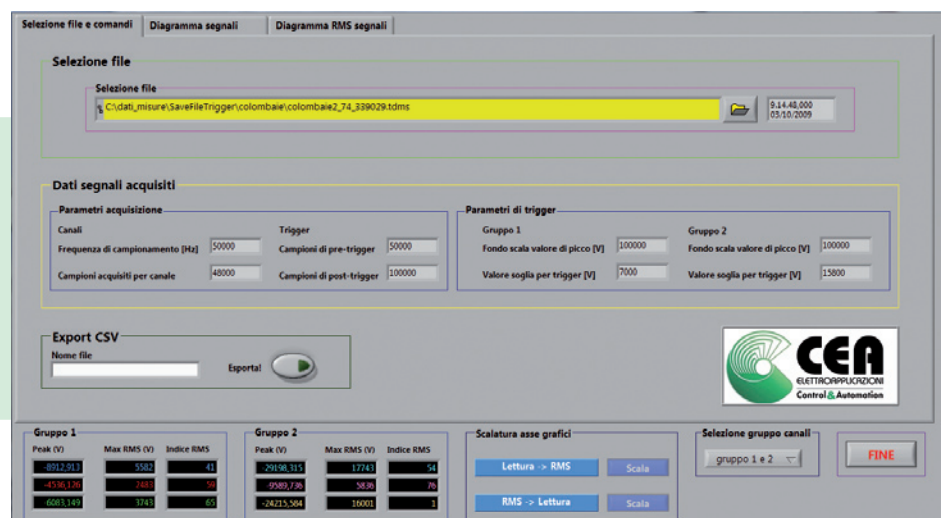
Selezione file e comandi | Diagramma segnali | Diagramma RMS segnali

Selezione file

Selezione file
C:\dati_misure\SaveFileTrigger\colombaie\colombaie2_74_339029.tdms
9.14.48,000
03/10/2009

Dati segnali acquisiti

Parametri acquisizione
Canali
Frequenza di campionamento [Hz] 50000
Campioni acquisiti per canale 48000
Trigger
Campioni di pre-trigger 50000
Campioni di post-trigger 100000

Parametri di trigger
Gruppo 1
Fondo scala valore di picco [V] 100000
Valore soglia per trigger [V] 7000
Gruppo 2
Fondo scala valore di picco [V] 100000
Valore soglia per trigger [V] 15800

Export CSV
Nome file
Esporta!

CEA
ELETTROAPPLICAZIONI
Control & Automation

Gruppo 1
| Peak (V) | Max RMS (V) | Indice RMS |
|---|---|---|
| -8912,913 | 5582 | 41 |
| -4536,126 | 2483 | 59 |
| 6083,149 | 3743 | 65 |

Gruppo 2
| Peak (V) | Max RMS (V) | Indice RMS |
|---|---|---|
| 29198,315 | 17743 | 54 |
| 9589,736 | 5836 | 76 |
| -24215,584 | 16001 | 1 |

Scalatura asse grafici
Lettura -> RMS Scala
RMS -> Lettura Scala

Selezione gruppo canali
gruppo 1 e 2

FINE